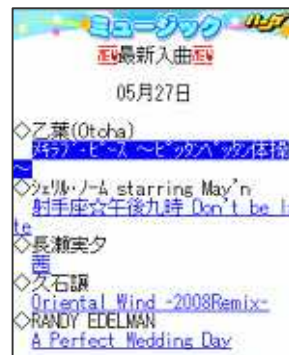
ミュージック ハンゲ
新最新入曲新

05月27日

◇乙葉(Otoha)
ﾒﾀﾗﾌﾞ･ﾋﾟｰｽ ～ﾋﾟｯﾀﾝﾍﾟｯﾀﾝ体操
～
◇ｼｪﾘﾙ･ﾉｰﾑ starring May'n
射手座☆午後九時 Don't be l
te
◇長瀬実夕
茜
◇久石譲
Oriental Wind -2008Remix-
◇RANDY EDELMAN
A Perfect Wedding Day